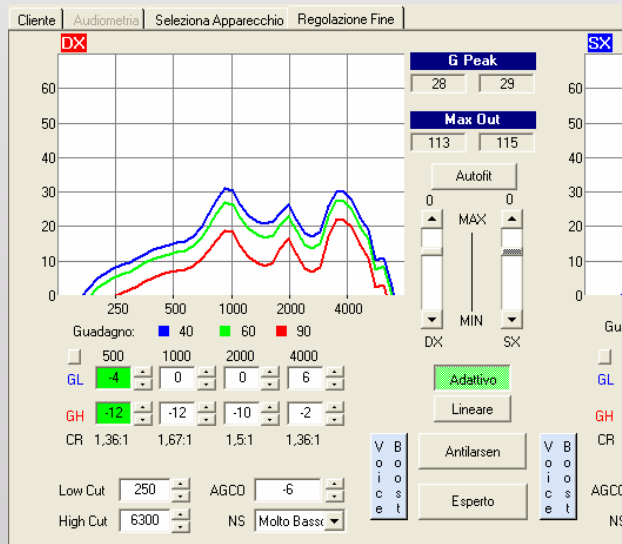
Cliente | Audiometria | Seleziona Apparecchio | Regolazione Fine

DX

60
50
40
30
20
10
0

250 500 1000 2000 4000

Guadagno: 40 60 90

500 1000 2000 4000

GL -4 0 0 6

GH -12 -12 -10 -2

CR 1,36:1 1,67:1 1,5:1 1,36:1

Low Cut 250
High Cut 6300

AGCO -6
NS Molto Basso

G Peak
28 29

Max Out
113 115

Autofit

0 0
MAX
MIN
DX SX

Adattivo
Lineare

Voice Boost
Antilarsen
Voice Boost
Esperto

SX
60
50
40
30
20
10
0
Gu
GL
GH
CR
AGCO
NS